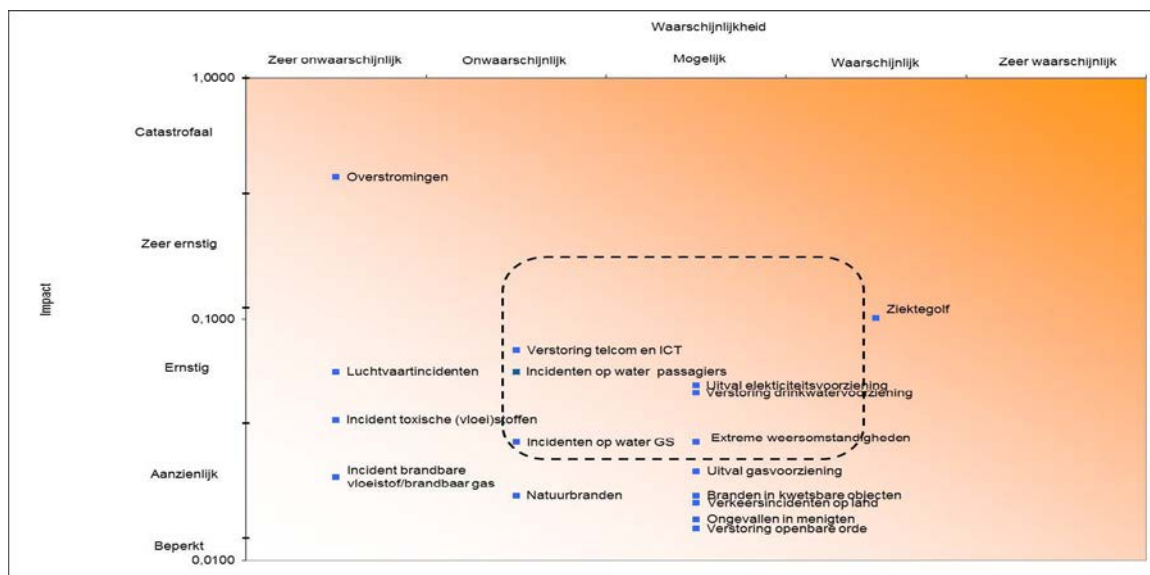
Waarschijnlijkheid

Zeer onwaarschijnlijk | Onwaarschijnlijk | Mogelijk | Waarschijnlijk | Zeer waarschijnlijk

Impact

1,0000

Catastrofaal

Zeer ernstig

0,1000

Ernstig

Aanzienlijk

Beperkt

0,0100

Overstromingen

Ziektegolf

Verstoring telcom en ICT

Luchtvaartincidenten

Incidenten op water passagiers

Uitval elekticiteitsvoorziening

Verstoring drinkwatervoorziening

Incident toxische (vloei)stoffen

Incidenten op water GS

Extreme weersomstandigheden

Incident brandbare vloeistof/brandbaar gas

Uitval gasvoorziening

Natuurbranden

Branden in kwetsbare objecten

Verkeersincidenten op land

Ongevallen in menigten

Verstoring openbare orde